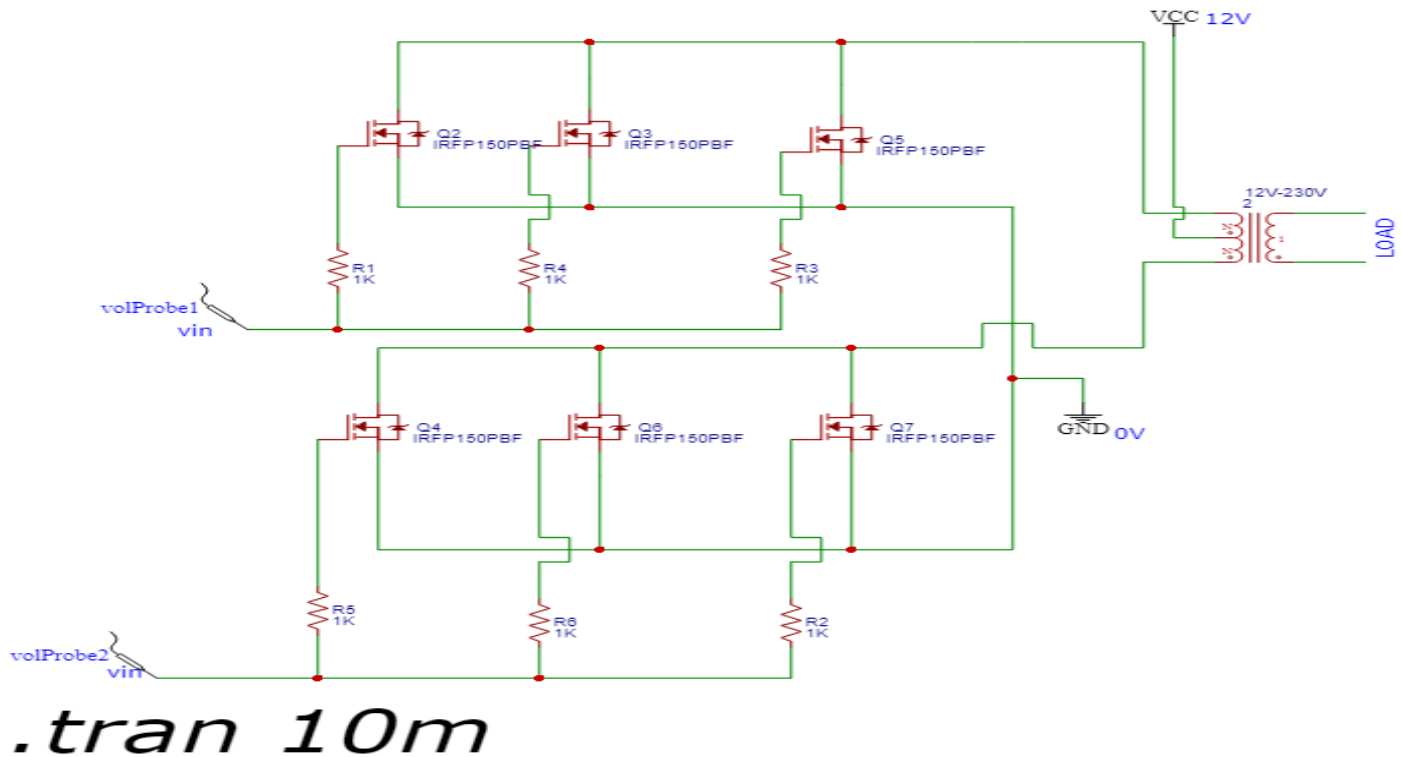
VCC 12V

Q2
IRFP150PBF

Q3
IRFP150PBF

Q5
IRFP150PBF

12V-230V
2

LOAD

R1
1K

R4
1K

R3
1K

volProbe1
vin

Q4
IRFP150PBF

Q6
IRFP150PBF

Q7
IRFP150PBF

GND 0V

R5
1K

R6
1K

R2
1K

volProbe2
vin

.tran 10m